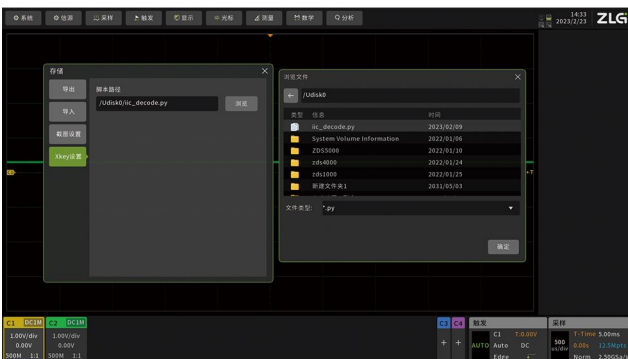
系统 信源 采样 触发 显示 光标 测量 数学 分析

14:33
2023/2/23
ZLG

存储

导出
导入
截图设置
Xkey设置

脚本路径
/Udisk0/iic_decode.py
浏览

浏览文件

/Udisk0

| 类型 | 信息 | 时间 |
|---|---|---|
| | iic_decode.py | 2023/02/09 |
| | System Volume Information | 2022/01/06 |
| | ZDS5000 | 2022/01/10 |
| | zds4000 | 2022/01/24 |
| | zds1000 | 2022/01/25 |
| | 新建文件夹1 | 2031/05/03 |

文件类型: *.py

确定

C1 DC1M
1.00V/div
0.00V
500M 1:1

C2 DC1M
1.00V/div
0.00V
500M 1:1

C3 C4

触发
C1 T:0.00V
AUTO Auto DC
Edge

采样
T-Time 5.00ms
500 0.00s 12.5Mpts
us/div Norm 2.50GSa/s